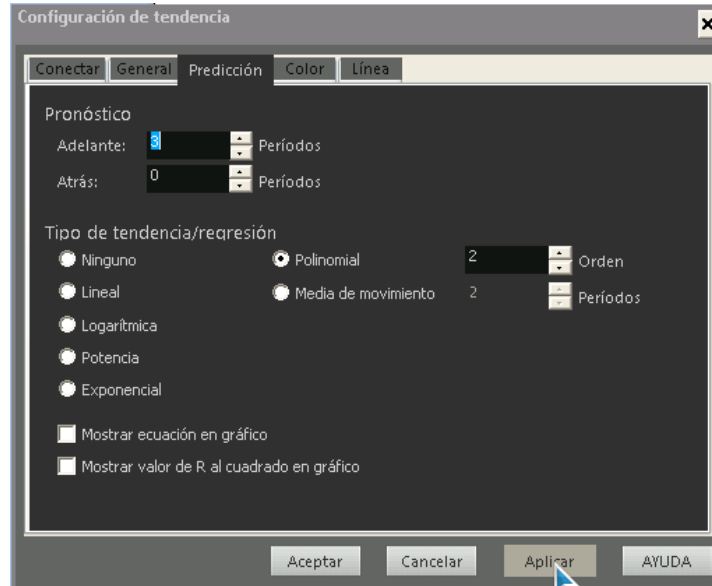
Configuración de tendencia

Conectar General Predicción Color Línea

Pronóstico
Adelante: 3 Períodos
Atrás: 0 Períodos

Tipo de tendencia/regresión
Ninguno
Polinomial 2 Orden
Lineal
Media de movimiento 2 Períodos
Logarítmica
Potencia
Exponencial

Mostrar ecuación en gráfico
Mostrar valor de R al cuadrado en gráfico

Aceptar Cancelar Aplicar AYUDA